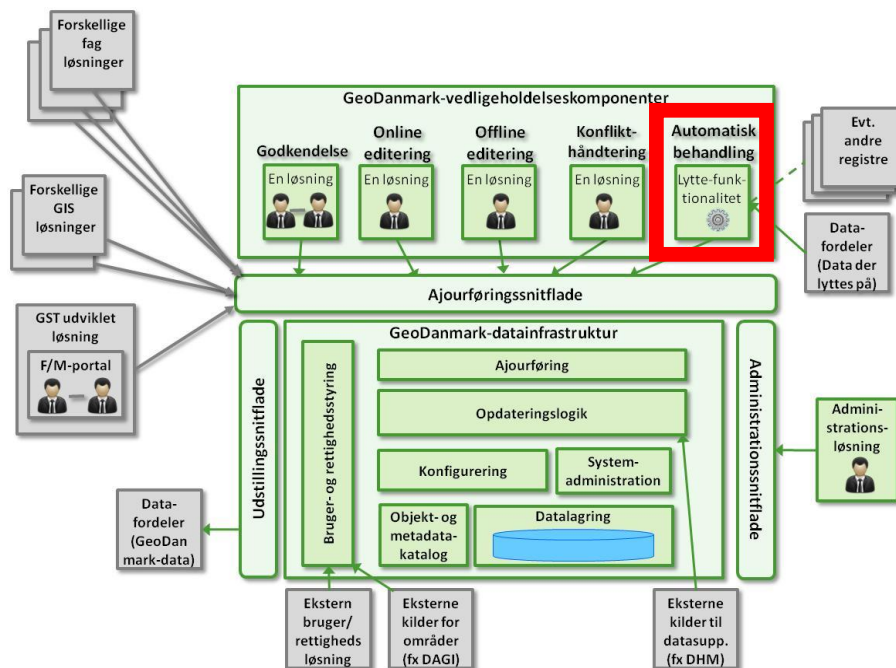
Forskellige fag løsninger

Forskellige GIS løsninger

GST udviklet løsning

F/M-portal

GeoDanmark-vedligeholdelseskomponenter

Godkendelse
En løsning

Online editering
En løsning

Offline editering
En løsning

Konflikt-håndtering
En løsning

Automatisk behandling
Lytte-funktionalitet

Evt. andre registre

Data-fordeler (Data der lyttes på)

Ajourføringssnitflade

Udstillingssnitflade

GeoDanmark-datainfrastruktur

Bruger- og rettighedsstyring

Ajourføring

Opdateringslogik

Konfigurering

System-administration

Objekt- og metadata-katalog

Datalagring

Administrationssnitflade

Admini-strations-løsning

Data-fordeler (GeoDanmark-data)

Ekstern bruger/ rettigheds løsning

Eksterne kilder for områder (fx DAGI)

Eksterne kilder til datasupp. (fx DHM)